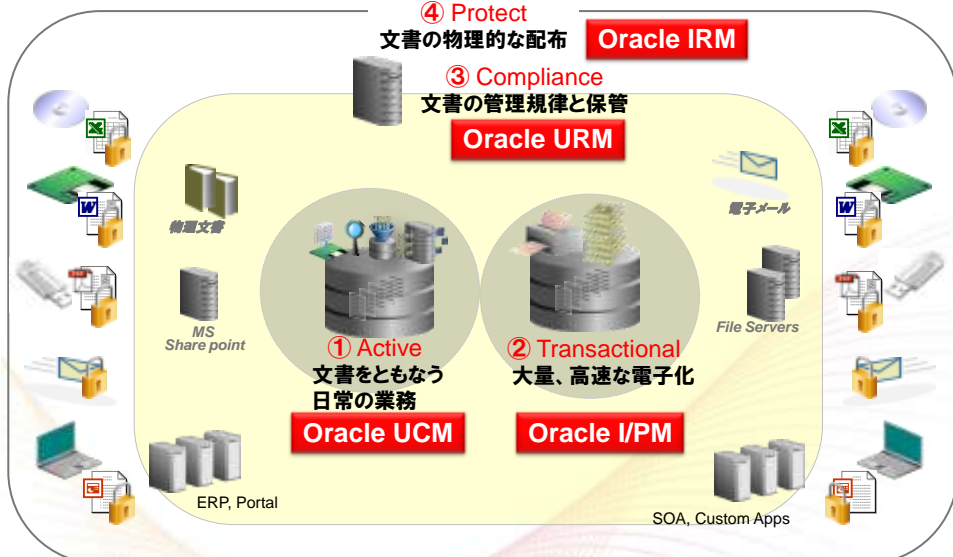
④ Protect
文書の物理的な配布
Oracle IRM

③ Compliance
文書の管理規律と保管
Oracle URM

物理文書

MS Share point

ERP, Portal

電子メール

File Servers

SOA, Custom Apps

① Active
文書をともなう
日常の業務
Oracle UCM

② Transactional
大量、高速な電子化
Oracle I/PM